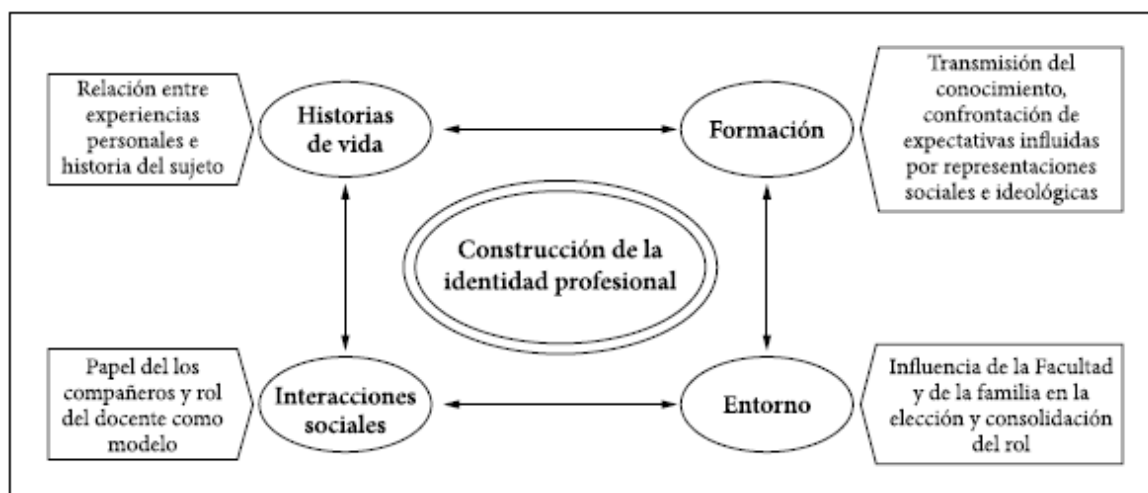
Relación entre experiencias personales e historia del sujeto

Historias de vida

Formación

Transmisión del conocimiento, confrontación de expectativas influidas por representaciones sociales e ideológicas

Construcción de la identidad profesional

Papel del los compañeros y rol del docente como modelo

Interacciones sociales

Entorno

Influencia de la Facultad y de la familia en la elección y consolidación del rol